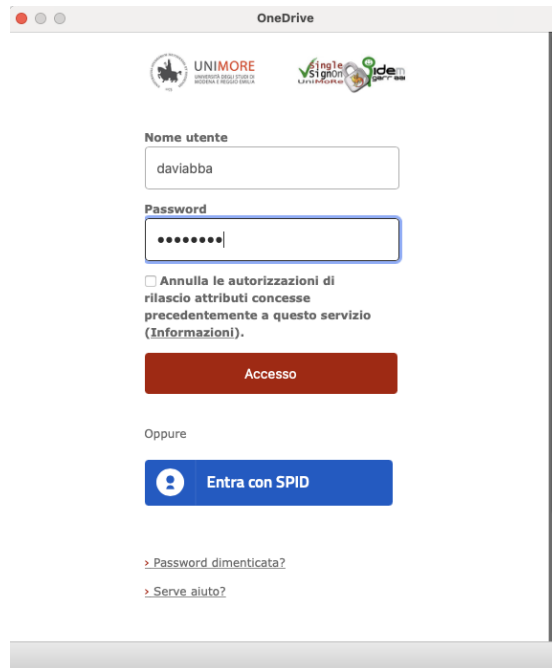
OneDrive

UNIMORE
UNIVERSITÀ DEGLI STUDI DI MODENA E REGGIO EMILIA

Single Sign On UniMoRe
idem garr

Nome utente
daviabba

Password
••••••••

Annulla le autorizzazioni di rilascio attributi concesse precedentemente a questo servizio (Informazioni).

Accesso

Oppure

Entra con SPID

› Password dimenticata?

› Serve aiuto?